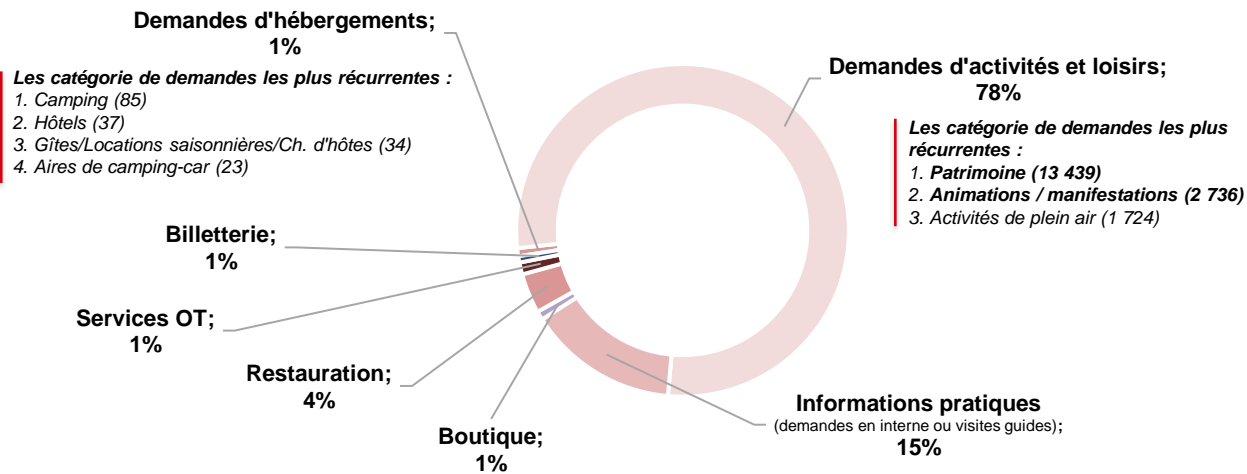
Demandes d'hébergements; 1%

Les catégorie de demandes les plus récurrentes :
1. Camping (85)
2. Hôtels (37)
3. Gîtes/Locations saisonnières/Ch. d'hôtes (34)
4. Aires de camping-car (23)

Demandes d'activités et loisirs; 78%

Les catégorie de demandes les plus récurrentes :
1. Patrimoine (13 439)
2. Animations / manifestations (2 736)
3. Activités de plein air (1 724)

Billetterie; 1%

Services OT; 1%

Restauration; 4%

Boutique; 1%

Informations pratiques (demandes en interne ou visites guides); 15%